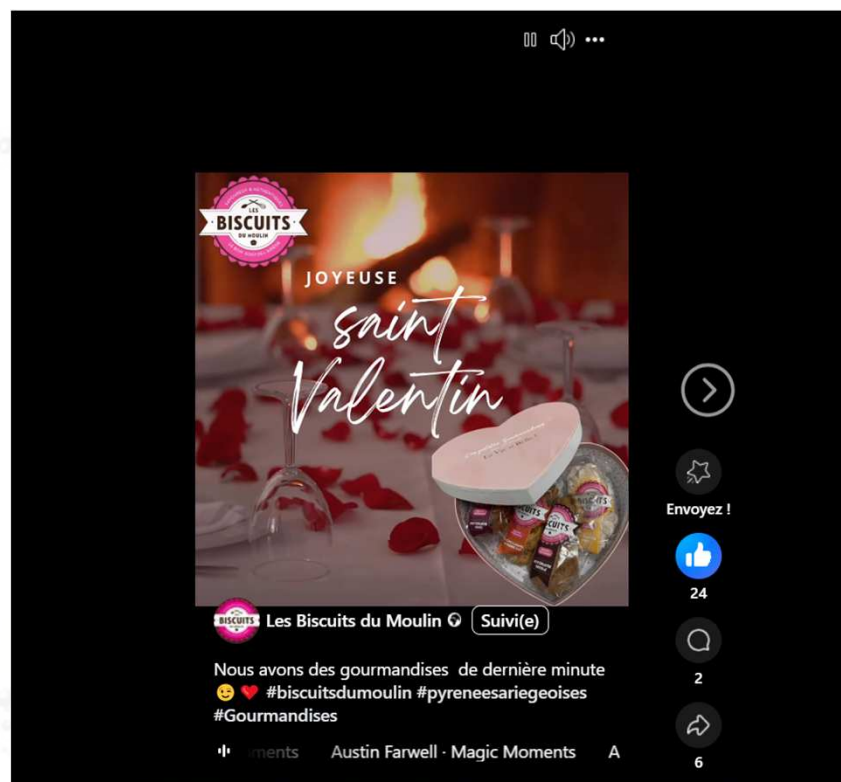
LES BISCUITS DU MOULIN

JOYEUSE
saint
Valentin

BISCUITS

Envoyez !

24

2

6

Les Biscuits du Moulin Suivi(e)

Nous avons des gourmandises de dernière minute 😉 ❤️ #biscuitsdumoulin #pyreneesariegeoises #Gourmandises

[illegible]ments Austin Farwell · Magic Moments A